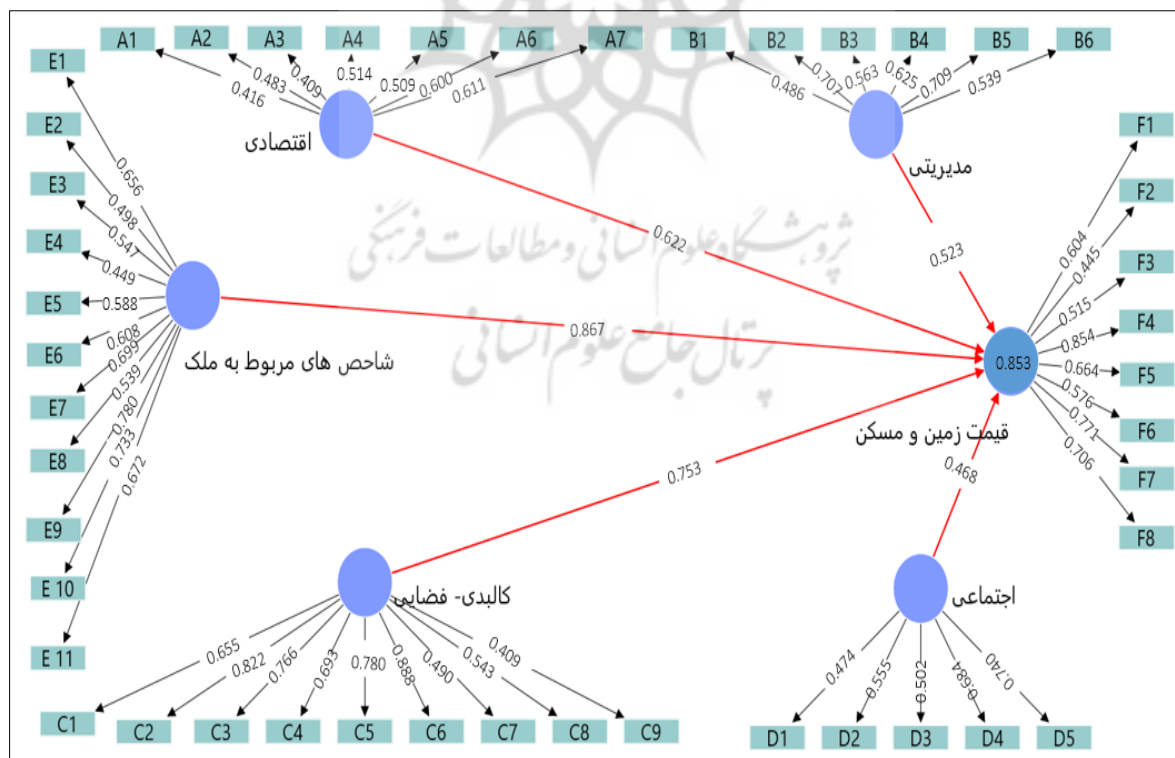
A1 A2 A3 A4 A5 A6 A7 B1 B2 B3 B4 B5 B6

0.416 0.483 0.409 0.514 0.509 0.600 0.611

0.486 0.707 0.563 0.625 0.709 0.539

اقتصادی

مدیریتی

E1 E2 E3 E4 E5 E6 E7 E8 E9 E 10 E 11

0.656 0.498 0.547 0.449 0.588 0.608 0.699 0.539 0.780 0.733 0.672

شاحص های مربوط به ملک

0.622

0.523

0.867

0.853

قیمت زمین و مسکن

F1 F2 F3 F4 F5 F6 F7 F8

0.604 0.445 0.515 0.854 0.664 0.576 0.771 0.706

0.753

0.468

پژوهشگاه علوم انسانی و مطالعات فرهنگی
پرتال جامع علوم انسانی

کالبدی- فضایی

اجتماعی

0.655 0.822 0.766 0.693 0.780 0.888 0.490 0.543 0.409

C1 C2 C3 C4 C5 C6 C7 C8 C9

0.474 0.555 0.502 0.684 0.740

D1 D2 D3 D4 D5